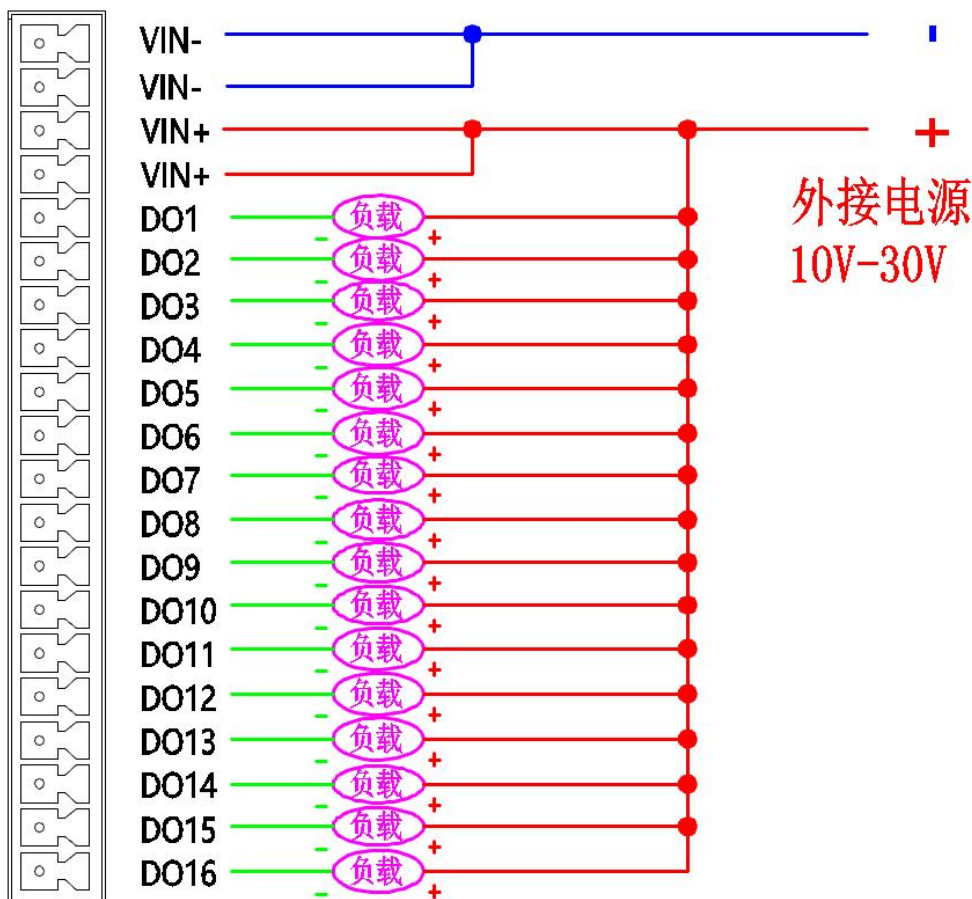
VIN-
VIN-
VIN+
VIN+
DO1 - 负载 +
DO2 - 负载 +
DO3 - 负载 +
DO4 - 负载 +
DO5 - 负载 +
DO6 - 负载 +
DO7 - 负载 +
DO8 - 负载 +
DO9 - 负载 +
DO10 - 负载 +
DO11 - 负载 +
DO12 - 负载 +
DO13 - 负载 +
DO14 - 负载 +
DO15 - 负载 +
DO16 - 负载 +

-
+
外接电源
10V-30V